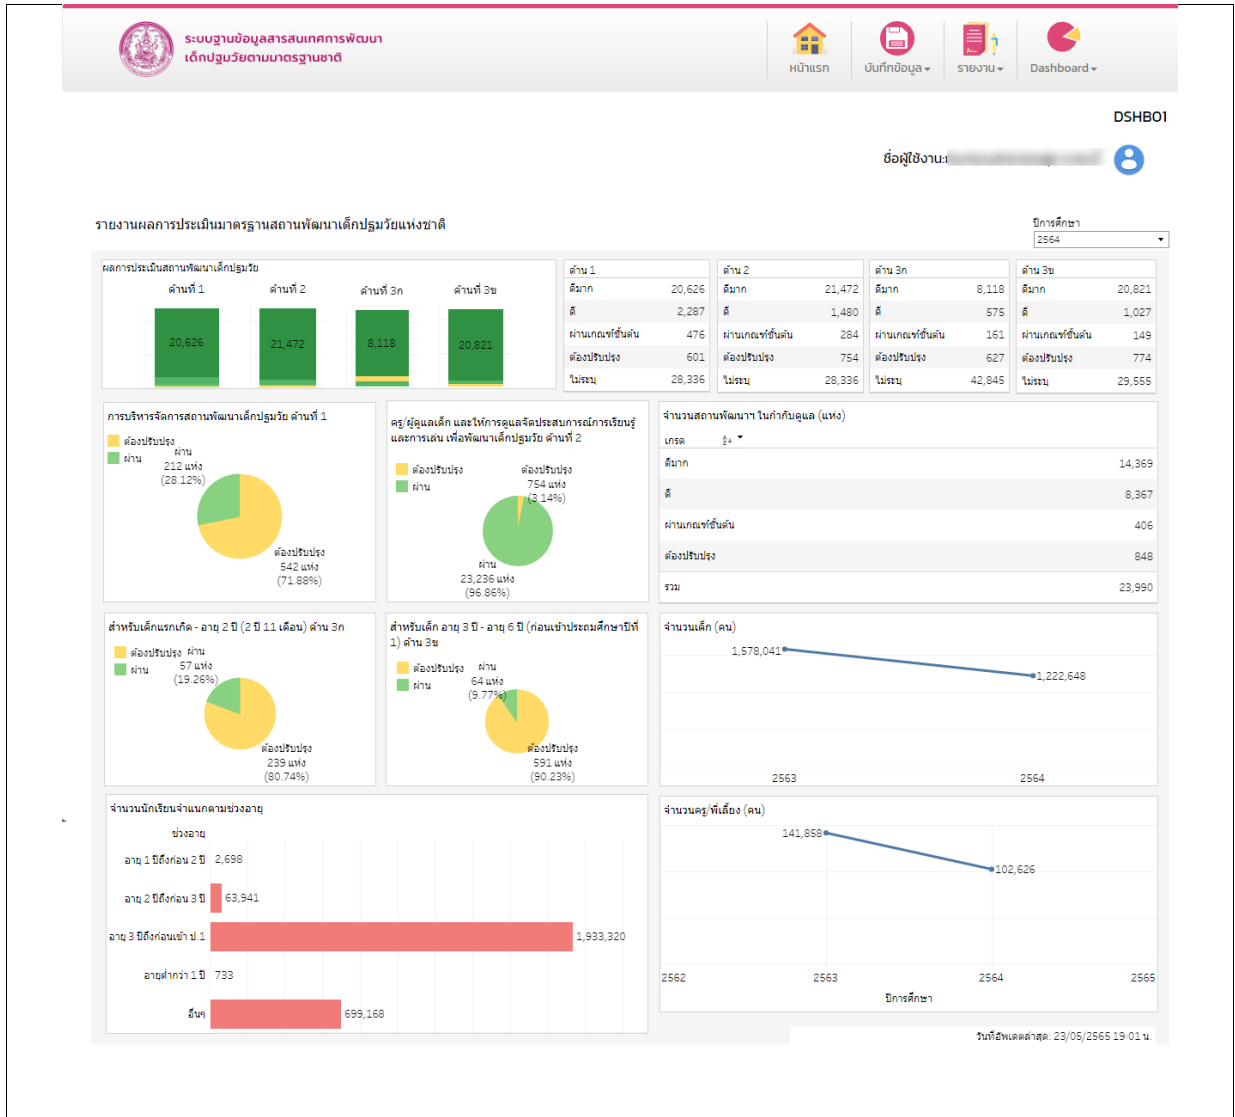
ระบบฐานข้อมูลสารสนเทศการพัฒนา
เด็กปฐมวัยตามมาตรฐานชาติ

หน้าแรก
บันทึกข้อมูล
รายงาน
Dashboard

DSHB01

ชื่อผู้ใช้งาน: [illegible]

รายงานผลการประเมินมาตรฐานสถานพัฒนาเด็กปฐมวัยแห่งชาติ

ปีการศึกษา
2564

ผลการประเมินสถานพัฒนาเด็กปฐมวัย
ด้านที่ 1 | ด้านที่ 2 | ด้านที่ 3ก | ด้านที่ 3ข
20,626 | 21,472 | 8,118 | 20,821

| ด้าน 1 | |
|---|---|
| ดีมาก | 20,626 |
| ดี | 2,287 |
| ผ่านเกณฑ์ขั้นต้น | 476 |
| ต้องปรับปรุง | 601 |
| ไม่ระบุ | 28,336 |

| ด้าน 2 | |
|---|---|
| ดีมาก | 21,472 |
| ดี | 1,480 |
| ผ่านเกณฑ์ขั้นต้น | 284 |
| ต้องปรับปรุง | 754 |
| ไม่ระบุ | 28,336 |

| ด้าน 3ก | |
|---|---|
| ดีมาก | 8,118 |
| ดี | 575 |
| ผ่านเกณฑ์ขั้นต้น | 161 |
| ต้องปรับปรุง | 627 |
| ไม่ระบุ | 42,845 |

| ด้าน 3ข | |
|---|---|
| ดีมาก | 20,821 |
| ดี | 1,027 |
| ผ่านเกณฑ์ขั้นต้น | 149 |
| ต้องปรับปรุง | 774 |
| ไม่ระบุ | 29,555 |

การบริหารจัดการสถานพัฒนาเด็กปฐมวัย ด้านที่ 1
ต้องปรับปรุง
ผ่าน
ผ่าน 212 แห่ง (28.12%)
ต้องปรับปรุง 542 แห่ง (71.88%)

ครู/ผู้ดูแลเด็ก และให้การดูแลจัดประสบการณ์การเรียนรู้และการเล่น เพื่อพัฒนาเด็กปฐมวัย ด้านที่ 2
ต้องปรับปรุง
ผ่าน
ต้องปรับปรุง 754 แห่ง (3.14%)
ผ่าน 23,236 แห่ง (96.86%)

จำนวนสถานพัฒนาฯ ในกำกับดูแล (แห่ง)
| เกรด | |
|---|---|
| ดีมาก | 14,369 |
| ดี | 8,367 |
| ผ่านเกณฑ์ขั้นต้น | 406 |
| ต้องปรับปรุง | 848 |
| รวม | 23,990 |

สำหรับเด็กแรกเกิด - อายุ 2 ปี (2 ปี 11 เดือน) ด้าน 3ก
ต้องปรับปรุง
ผ่าน
ผ่าน 57 แห่ง (19.26%)
ต้องปรับปรุง 239 แห่ง (80.74%)

สำหรับเด็ก อายุ 3 ปี - อายุ 6 ปี (ก่อนเข้าประถมศึกษาปีที่ 1) ด้าน 3ข
ต้องปรับปรุง
ผ่าน
ผ่าน 64 แห่ง (9.77%)
ต้องปรับปรุง 591 แห่ง (90.23%)

จำนวนเด็ก (คน)
1,578,041
1,222,648
2563
2564

จำนวนนักเรียนจำแนกตามช่วงอายุ
ช่วงอายุ
อายุ 1 ปีถึงก่อน 2 ปี 2,698
อายุ 2 ปีถึงก่อน 3 ปี 63,941
อายุ 3 ปีถึงก่อนเข้า ป.1 1,933,320
อายุต่ำกว่า 1 ปี 733
อื่นๆ 699,168

จำนวนครู/พี่เลี้ยง (คน)
141,858
102,626
2562
2563
2564
2565
ปีการศึกษา

วันที่อัพเดตล่าสุด: 23/05/2565 19:01 น.